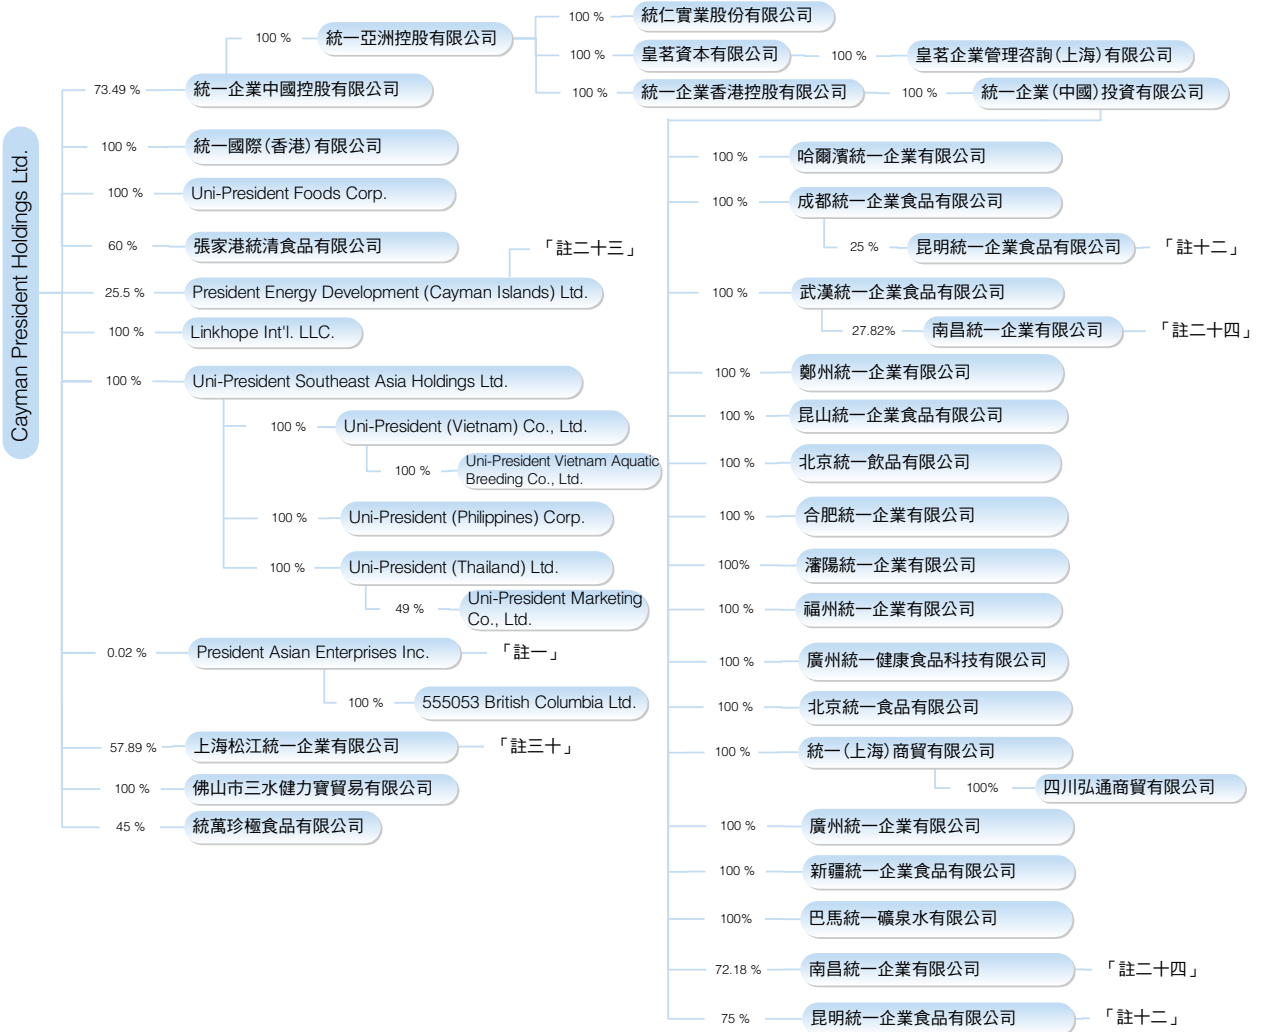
Cayman President Holdings Ltd.

73.49 %
統一企業中國控股有限公司

100 %
統一亞洲控股有限公司

100 %
統仁實業股份有限公司

100 %
皇茗資本有限公司

100 %
皇茗企業管理咨詢(上海)有限公司

100 %
統一企業香港控股有限公司

100 %
統一企業(中國)投資有限公司

100 %
統一國際(香港)有限公司

100 %
Uni-President Foods Corp.

60 %
張家港統清食品有限公司

25.5 %
President Energy Development (Cayman Islands) Ltd.
「註二十三」

100 %
Linkhope Int'l. LLC.

100 %
Uni-President Southeast Asia Holdings Ltd.

100 %
Uni-President (Vietnam) Co., Ltd.

100 %
Uni-President Vietnam Aquatic Breeding Co., Ltd.

100 %
Uni-President (Philippines) Corp.

100 %
Uni-President (Thailand) Ltd.

49 %
Uni-President Marketing Co., Ltd.

0.02 %
President Asian Enterprises Inc.
「註一」

100 %
555053 British Columbia Ltd.

57.89 %
上海松江統一企業有限公司
「註三十」

100 %
佛山市三水健力寶貿易有限公司

45 %
統萬珍極食品有限公司

100 %
哈爾濱統一企業有限公司

100 %
成都統一企業食品有限公司

25 %
昆明統一企業食品有限公司
「註十二」

100 %
武漢統一企業食品有限公司

27.82%
南昌統一企業有限公司
「註二十四」

100 %
鄭州統一企業有限公司

100 %
昆山統一企業食品有限公司

100 %
北京統一飲品有限公司

100 %
合肥統一企業有限公司

100%
瀋陽統一企業有限公司

100 %
福州統一企業有限公司

100 %
廣州統一健康食品科技有限公司

100 %
北京統一食品有限公司

100 %
統一(上海)商貿有限公司

100%
四川弘通商貿有限公司

100 %
廣州統一企業有限公司

100 %
新疆統一企業食品有限公司

100%
巴馬統一礦泉水有限公司

72.18 %
南昌統一企業有限公司
「註二十四」

75 %
昆明統一企業食品有限公司
「註十二」